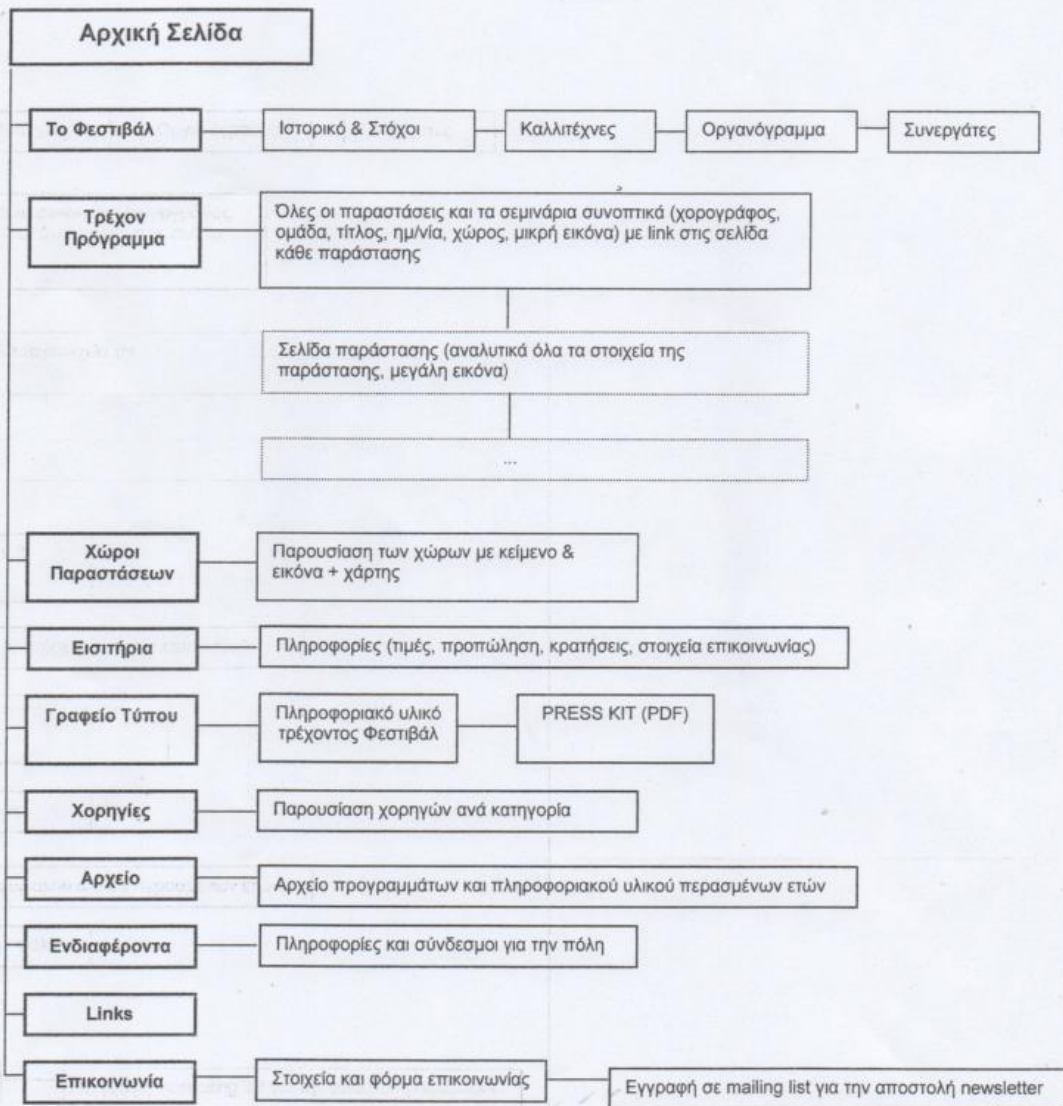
Αρχική Σελίδα

Το Φεστιβάλ

Ιστορικό & Στόχοι

Καλλιτέχνες

Οργανόγραμμα

Συνεργάτες

Τρέχον Πρόγραμμα

Όλες οι παραστάσεις και τα σεμινάρια συνοπτικά (χορογράφος, ομάδα, τίτλος, ημ/νία, χώρος, μικρή εικόνα) με link στις σελίδα κάθε παράστασης

Σελίδα παράστασης (αναλυτικά όλα τα στοιχεία της παράστασης, μεγάλη εικόνα)

...

Χώροι Παραστάσεων

Παρουσίαση των χώρων με κείμενο & εικόνα + χάρτης

Εισιτήρια

Πληροφορίες (τιμές, προπώληση, κρατήσεις, στοιχεία επικοινωνίας)

Γραφείο Τύπου

Πληροφοριακό υλικό τρέχοντος Φεστιβάλ

PRESS KIT (PDF)

Χορηγίες

Παρουσίαση χορηγών ανά κατηγορία

Αρχείο

Αρχείο προγραμμάτων και πληροφοριακού υλικού περασμένων ετών

Ενδιαφέροντα

Πληροφορίες και σύνδεσμοι για την πόλη

Links

Επικοινωνία

Στοιχεία και φόρμα επικοινωνίας

Εγγραφή σε mailing list για την αποστολή newsletter